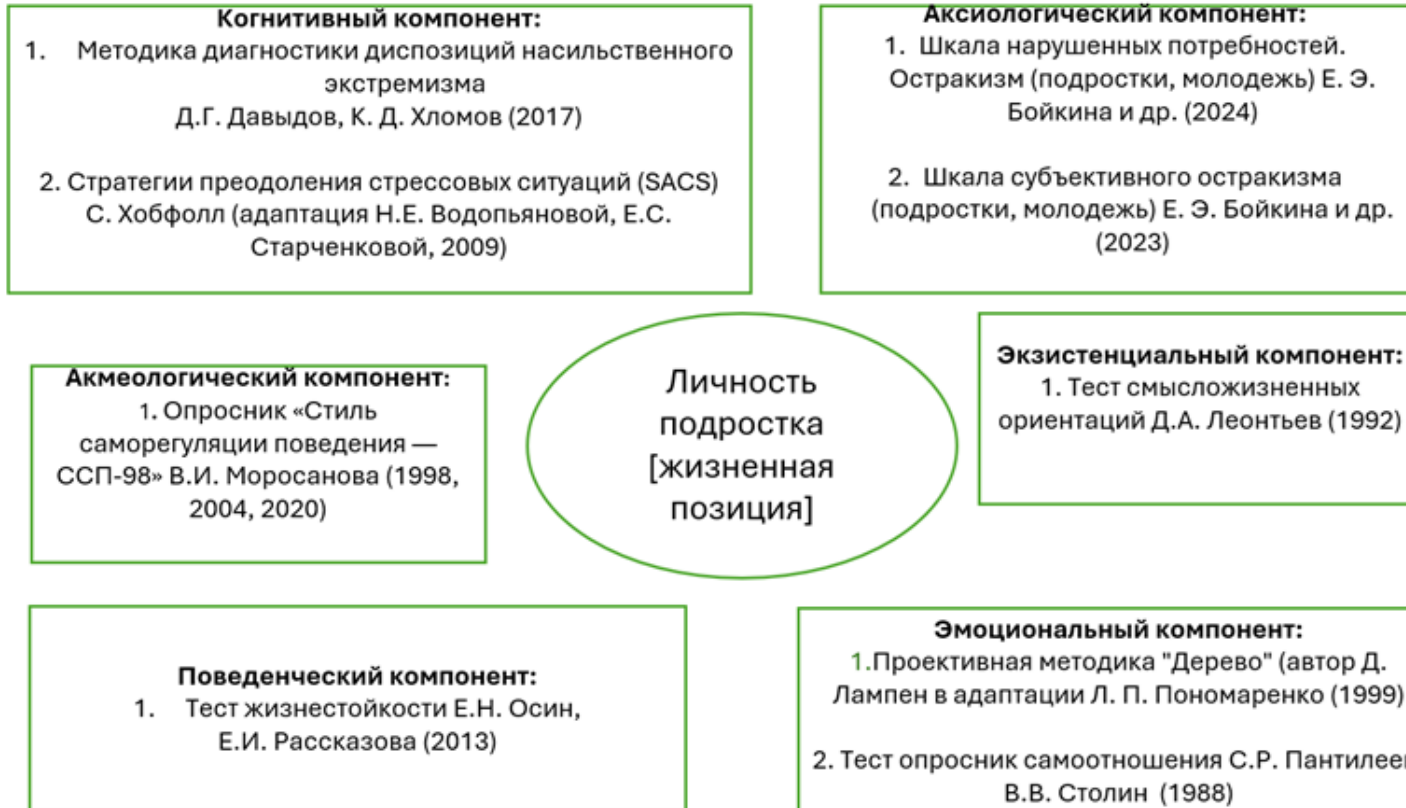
Когнитивный компонент:
1. Методика диагностики диспозиций насильственного экстремизма
Д.Г. Давыдов, К. Д. Хломов (2017)

2. Стратегии преодоления стрессовых ситуаций (SACS) С. Хобфолл (адаптация Н.Е. Водопьяновой, Е.С. Старченковой, 2009)

Аксиологический компонент:
1. Шкала нарушенных потребностей. Остракизм (подростки, молодежь) Е. Э. Бойкина и др. (2024)

2. Шкала субъективного остракизма (подростки, молодежь) Е. Э. Бойкина и др. (2023)

Акмеологический компонент:
1. Опросник «Стиль саморегуляции поведения — ССП-98» В.И. Моросанова (1998, 2004, 2020)

Личность подростка [жизненная позиция]

Экзистенциальный компонент:
1. Тест смысложизненных ориентаций Д.А. Леонтьев (1992)

Поведенческий компонент:
1. Тест жизнестойкости Е.Н. Осин, Е.И. Рассказова (2013)

Эмоциональный компонент:
1.Проективная методика "Дерево" (автор Д. Лампен в адаптации Л. П. Пономаренко (1999)

2. Тест опросник самоотношения С.Р. Пантилее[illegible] В.В. Столин (1988)